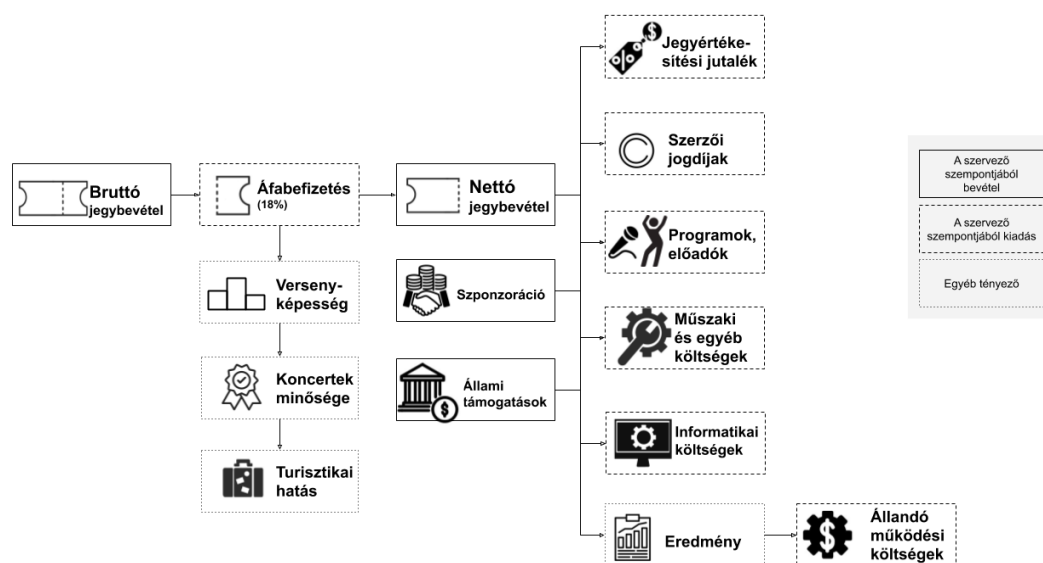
Bruttó jegybevétel

Áfabefizetés (18%)

Nettó jegybevétel

Versenyképesség

Koncertek minősége

Turisztikai hatás

Szponzoráció

Állami támogatások

Jegyértékesítési jutalék

Szerzői jogdíjak

Programok, előadók

Műszaki és egyéb költségek

Informatikai költségek

Eredmény

Állandó működési költségek

A szervező szempontjából bevétel

A szervező szempontjából kiadás

Egyéb tényező